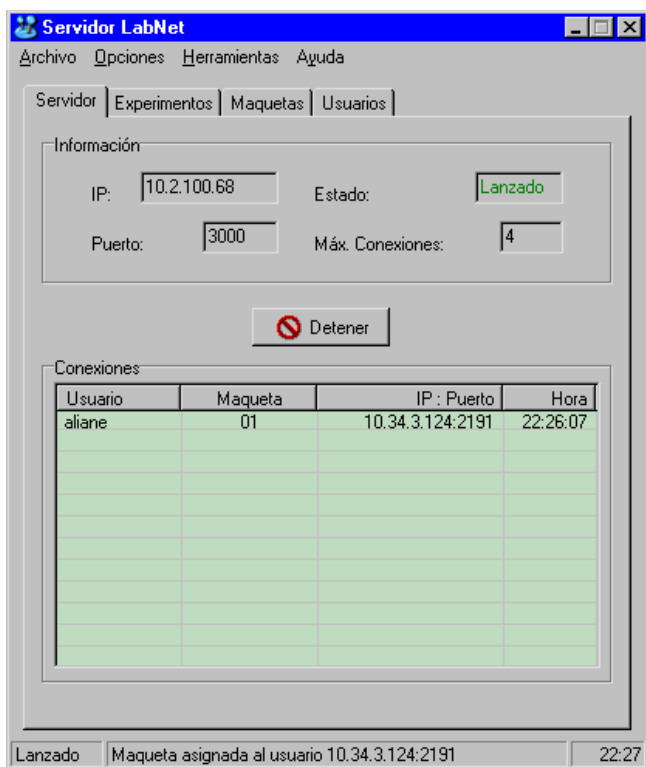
Servidor LabNet

Archivo Opciones Herramientas Ayuda

Servidor | Experimentos | Maquetas | Usuarios

Información

IP: 10.2.100.68

Estado: Lanzado

Puerto: 3000

Máx. Conexiones: 4

Detener

Conexiones

| Usuario | Maqueta | IP : Puerto | Hora |
|---|---|---|---|
| aliane | 01 | 10.34.3.124:2191 | 22:26:07 |

Lanzado | Maqueta asignada al usuario 10.34.3.124:2191 | 22:27